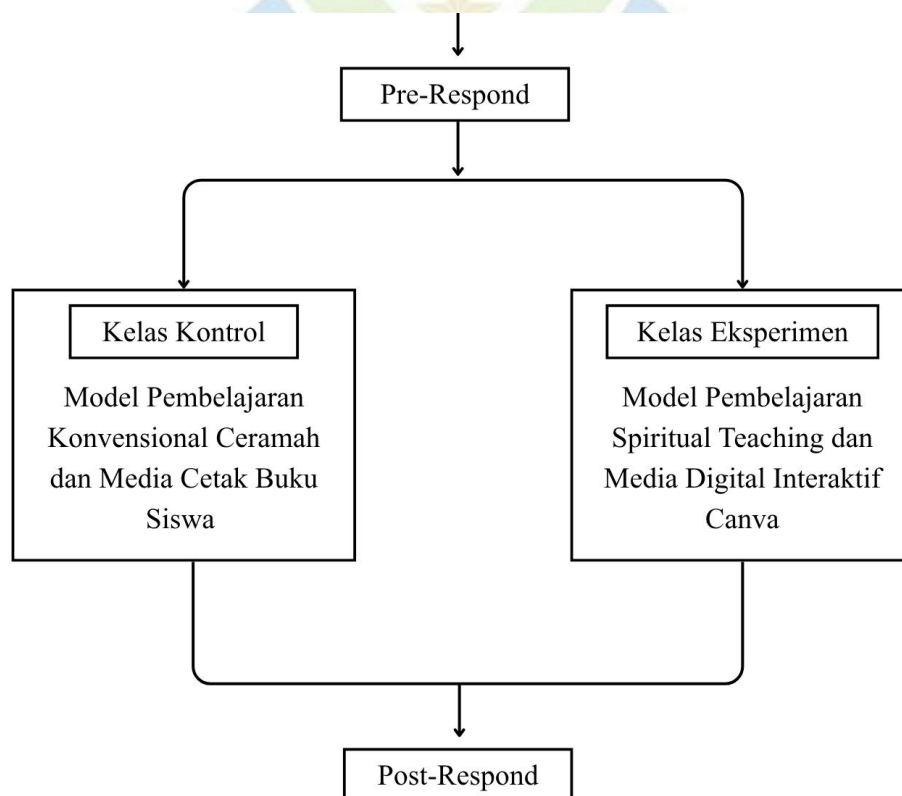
Pre-Respond

Kelas Kontrol

Model Pembelajaran Konvensional Ceramah dan Media Cetak Buku Siswa

Kelas Eksperimen

Model Pembelajaran Spiritual Teaching dan Media Digital Interaktif Canva

Post-Respond